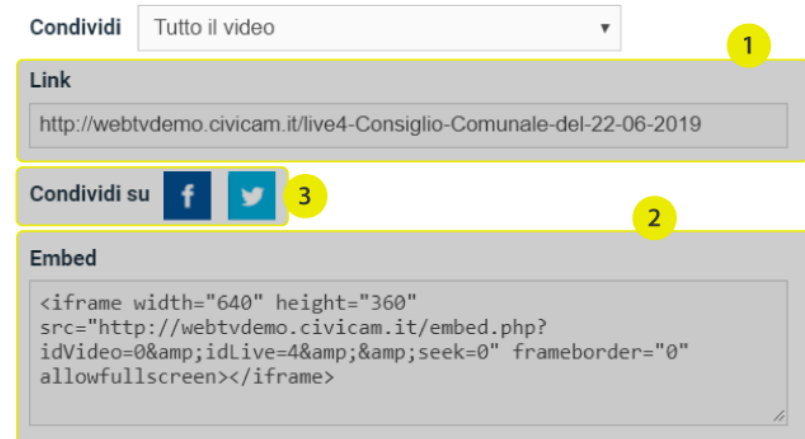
Condividi Tutto il video ▾

1

Link

http://webtvdemo.civicam.it/live4-Consiglio-Comunale-del-22-06-2019

Condividi su f 3

2

Embed

<iframe width="640" height="360" src="http://webtvdemo.civicam.it/embed.php?idVideo=0&amp;idLive=4&amp;&amp;seek=0" frameborder="0" allowfullscreen></iframe>